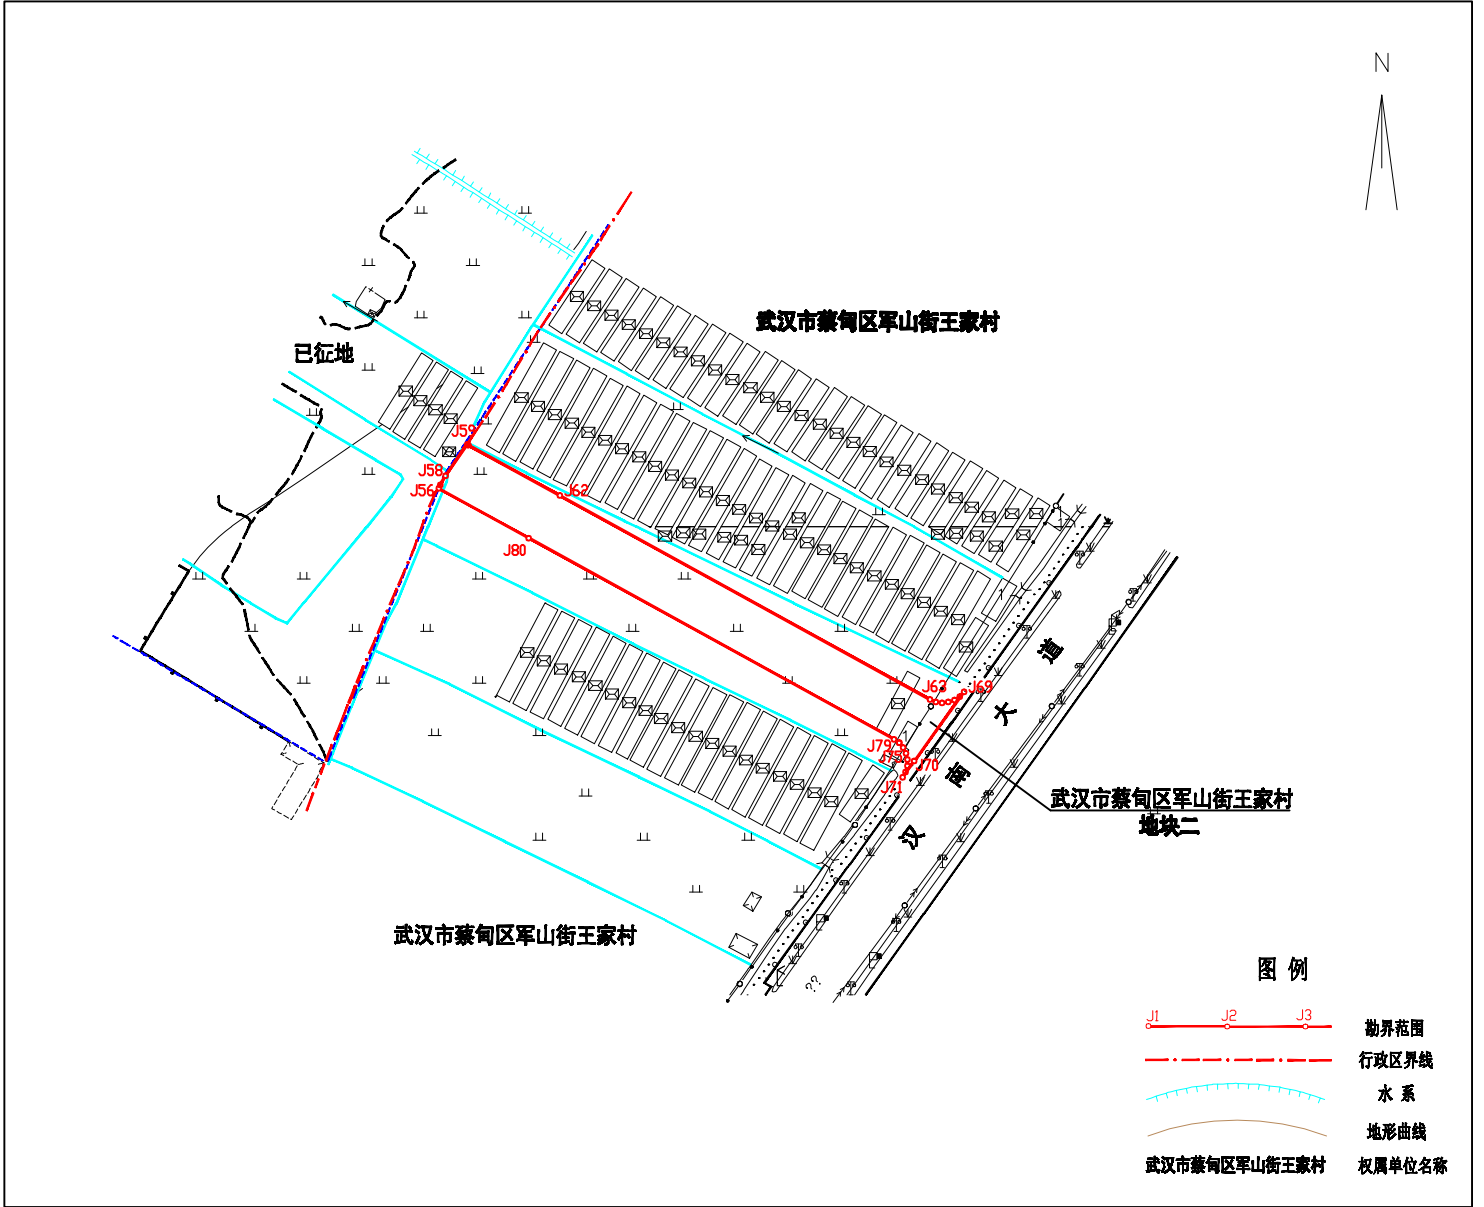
N

武汉市蔡甸区军山街王家村

已征地

J59

J58

J56

J62

J80

J63

J69

J79

J70

J71

大

道

南

汉

武汉市蔡甸区军山街王家村
地块二

武汉市蔡甸区军山街王家村

图 例

J1 J2 J3 勘界范围

行政区界线

水 系

地形曲线

武汉市蔡甸区军山街王家村 权属单位名称